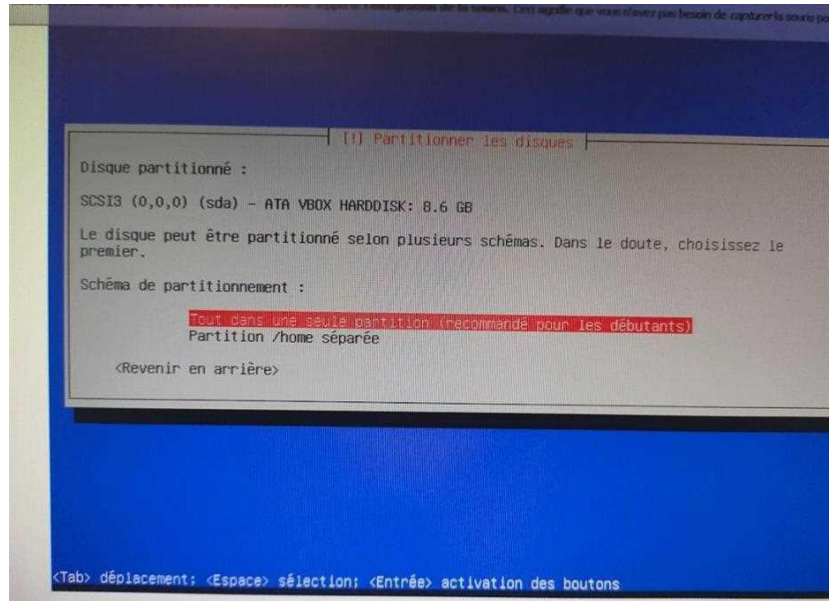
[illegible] Ceci signifie que vous n'avez pas besoin de capturer la souris po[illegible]

[!] Partitionner les disques

Disque partitionné :

SCSI3 (0,0,0) (sda) - ATA VBOX HARDDISK: 8.6 GB

Le disque peut être partitionné selon plusieurs schémas. Dans le doute, choisissez le premier.

Schéma de partitionnement :

Tout dans une seule partition (recommandé pour les débutants)
Partition /home séparée

<Revenir en arrière>

<Tab> déplacement; <Espace> sélection; <Entrée> activation des boutons